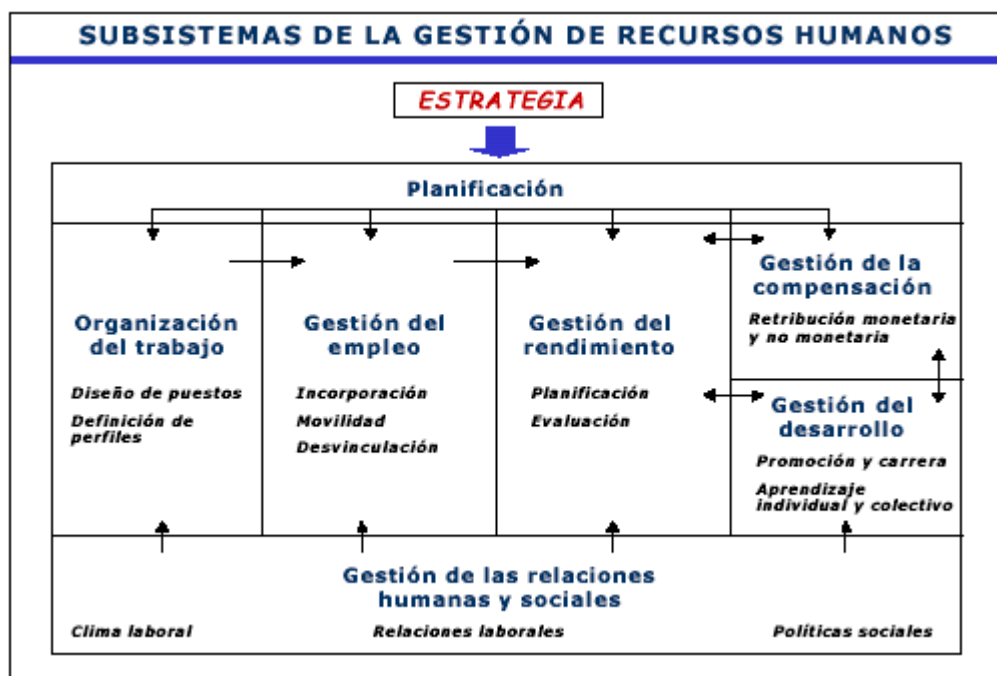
SUBSISTEMAS DE LA GESTIÓN DE RECURSOS HUMANOS

ESTRATEGIA

Planificación

Organización del trabajo

Diseño de puestos

Definición de perfiles

Gestión del empleo

Incorporación

Movilidad

Desvinculación

Gestión del rendimiento

Planificación

Evaluación

Gestión de la compensación

Retribución monetaria y no monetaria

Gestión del desarrollo

Promoción y carrera

Aprendizaje individual y colectivo

Gestión de las relaciones humanas y sociales

Clima laboral

Relaciones laborales

Políticas sociales